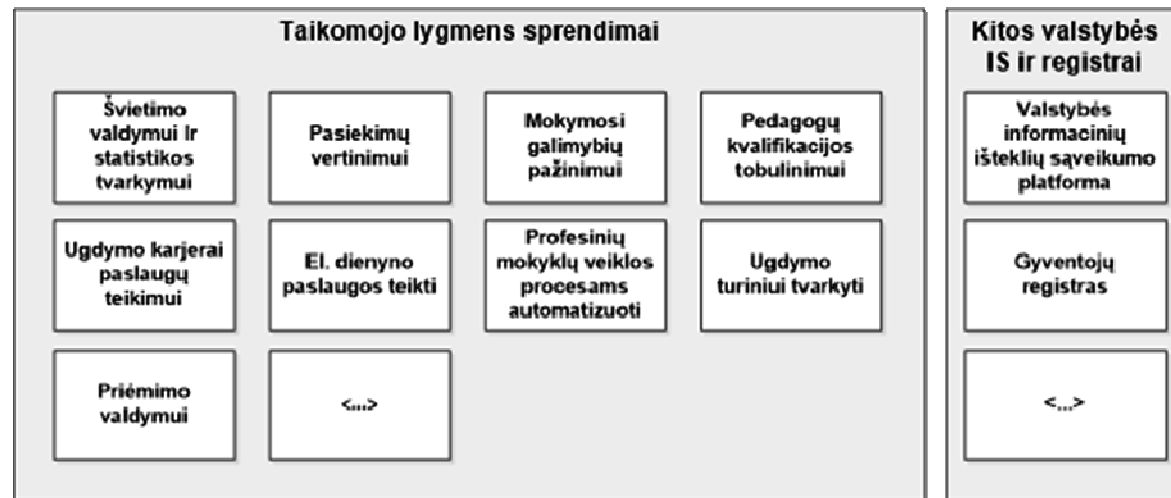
Taikomojo lygmens sprendimai

Švietimo valdymui ir statistikos tvarkymui

Pasiekimų vertinimui

Mokymosi galimybių pažinimui

Pedagogų kvalifikacijos tobulinimui

Ugdymo karjerai paslaugų teikimui

El. dienyno paslaugos teikti

Profesinių mokyklų veiklos procesams automatizuoti

Ugdymo turiniui tvarkyti

Priėmimo valdymui

<...>

Kitos valstybės IS ir registrai

Valstybės informacinių išteklių sąveikumo platforma

Gyventojų registras

<...>